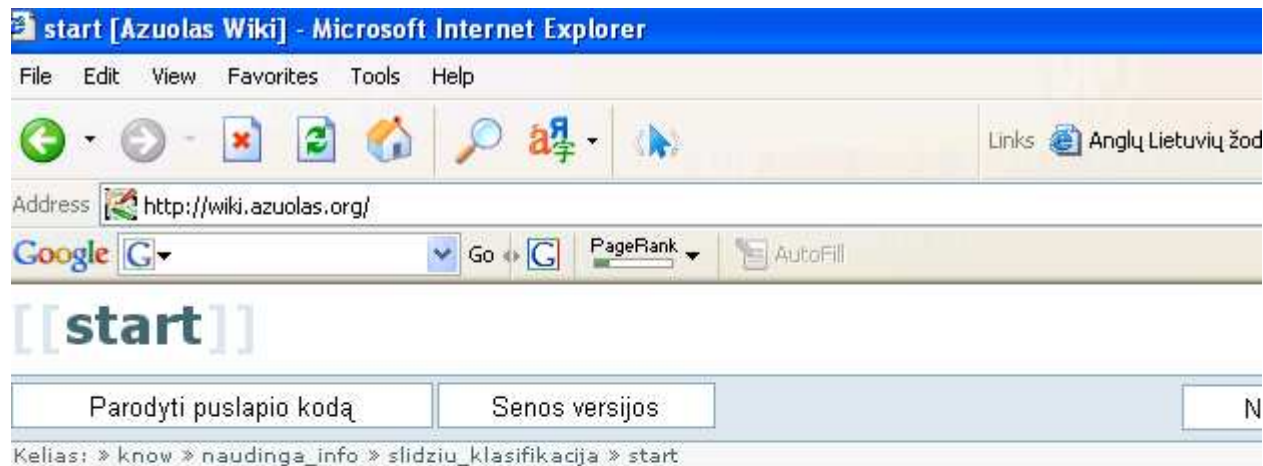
start [Azuolas Wiki] - Microsoft Internet Explorer

File Edit View Favorites Tools Help

Links Anglų Lietuvių žod

Address http://wiki.azuolas.org/

Google G Go G PageRank AutoFill

[[start]]

Parodyti puslapio kodą Senos versijos N

Kelias: » know » naudinga_info » slidziu_klasifikacija » start